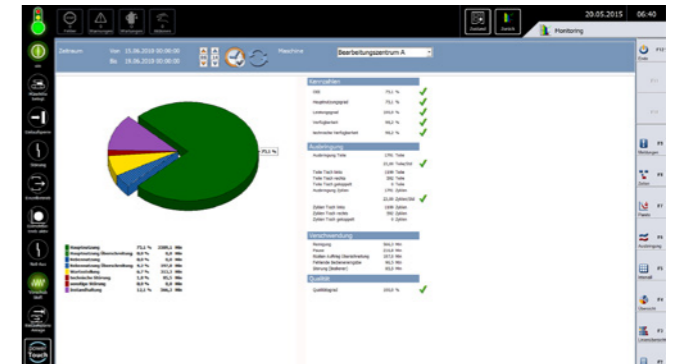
Fehler
Warnungen
Meldungen
Bildschirm
Zustand
Zurück
20.05.2015
06:40
Monitoring

Zeitraum
Von 15.06.2019 00:00:00
Bis 19.06.2019 00:00:00
Maschine
Bearbeitungszentrum A

71,1 %

Kennzahlen
OEE 73,1 %
Hauptnutzungsgrad 73,1 %
Leistungsgrad 100,0 %
Verfügbarkeit 98,3 %
technische Verfügbarkeit 98,3 %

Ausbringung
Ausbringung Teile 1791 Teile
21,64 Teile/Std
Teile Tisch links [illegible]
Teile Tisch rechts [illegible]
Teile Tisch getauscht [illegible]
Ausbringung Zyklen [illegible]
22,08 Zyklen/Std
Zyklen Tisch links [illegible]
Zyklen Tisch rechts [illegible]
Zyklen Tisch getauscht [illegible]

Verschwendung
Rüstung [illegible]
Pause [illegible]
Fehlende Auftrag Überschreitung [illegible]
Fehlende Bedienereingabe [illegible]
Störung (Bediener) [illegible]

Qualität
Qualitätsgrad 100,0 %

Hauptnutzung 73,1 % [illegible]
Hauptnutzung Überschreitung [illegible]
Nebennutzung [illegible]
Nebennutzung Überschreitung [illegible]
Wartezeit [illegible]
technische Störung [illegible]
sonstige Störung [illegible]
Pause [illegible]
Instandhaltung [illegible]

Ein
Maschine Setup
Satzaufbau
Störung
Einzelbetrieb
Schmieden
Roll Aus
Touch

Ende
Meldungen
Zeiten
Paletts
Ausbringung
Intervall
Übersicht
Lebensdauer